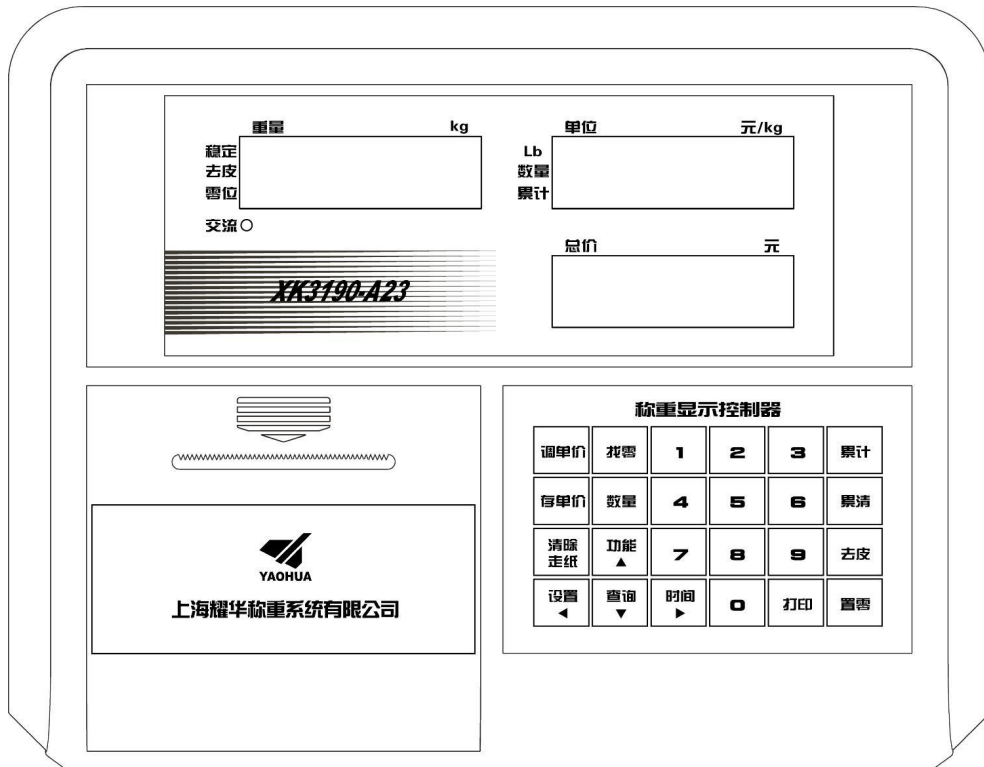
重量 kg
稳定
去皮
零位
交流○

单位 元/kg
Lb
数量
累计

XK3190-A23

总价 元

称重显示控制器

| 调单价 | 找零 | 1 | 2 | 3 | 累计 |
|---|---|---|---|---|---|
| 存单价 | 数量 | 4 | 5 | 6 | 累清 |
| 清除走纸 | 功能 ▲ | 7 | 8 | 9 | 去皮 |
| 设置 ◀ | 查询 ▼ | 时间 ▶ | 0 | 打印 | 置零 |

YAOHUA
上海耀华称重系统有限公司